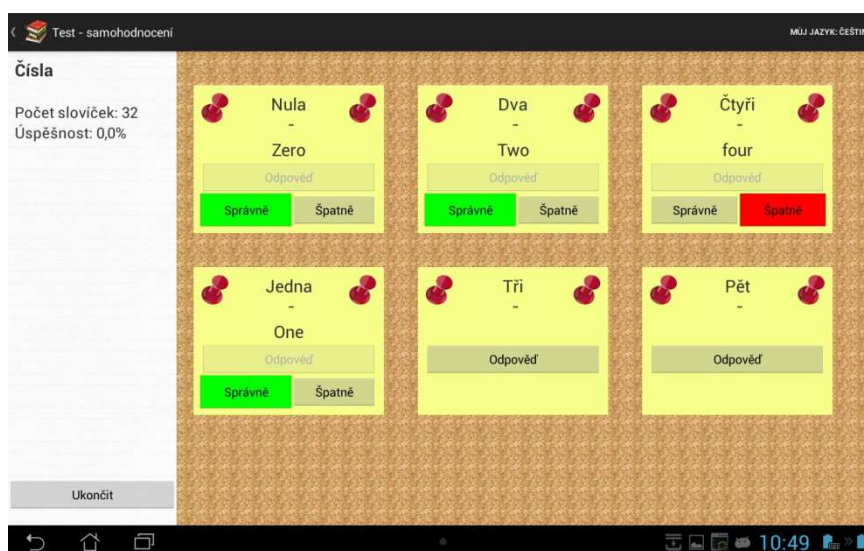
Test - samohodnocení

MŮJ JAZYK: ČEŠTIN

Čísla

Počet slovíček: 32
Úspěšnost: 0,0%

Nula
-
Zero
Odpověď
Správně
Špatně

Dva
-
Two
Odpověď
Správně
Špatně

Čtyři
-
four
Odpověď
Správně
Špatně

Jedna
-
One
Odpověď
Správně
Špatně

Tři
-
Odpověď

Pět
-
Odpověď

Ukončit

10:49